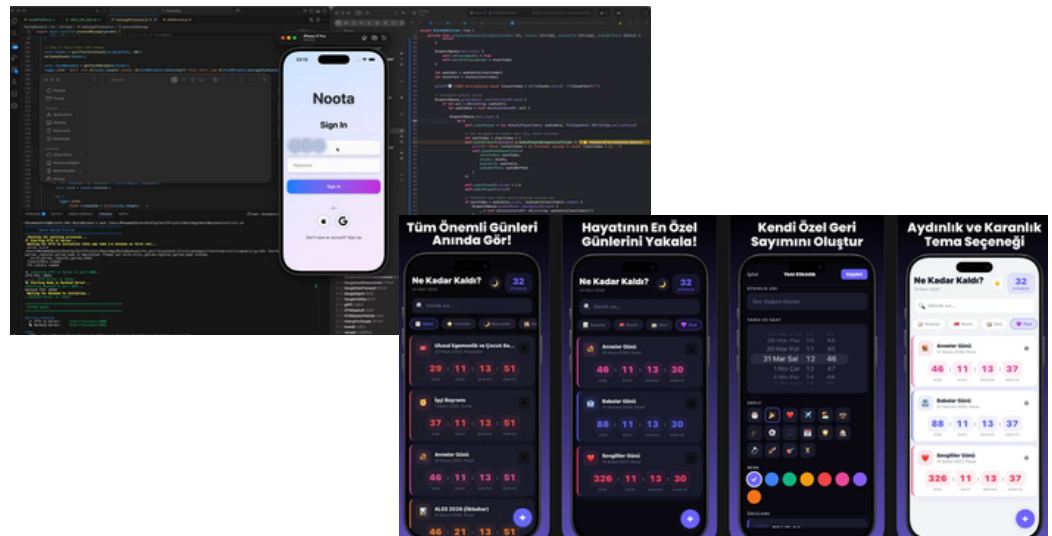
Noota

Sign In

Password

Sign In

Don't have an account? Sign Up

Tüm Önemli Günleri Anında Gör!

Ne Kadar Kaldı?

32

Ulusal Egemenlik ve Çocuk Ba...

29 : 11 : 13 : 51

İşçi Bayramı

37 : 11 : 13 : 51

Anneler Günü

46 : 11 : 13 : 51

ALES 2026 (İlkbahar)

Hayatının En Özel Günlerini Yakala!

Ne Kadar Kaldı?

32

Anneler Günü

46 : 11 : 13 : 30

Babalar Günü

88 : 11 : 13 : 30

Sevgililer Günü

326 : 11 : 13 : 30

Kendi Özel Geri Sayımını Oluştur

İptal

Yeni Etkinlik

Kaydet

Örn: Doğum Günüm

Cum 27 Şub 10 43
Cmt 28 Şub 11 44
Paz 1 Mar 11 45
31 Mar Sal 12 46
1 Nis Çar 13 47
2 Nis Per 14 48

Aydınlık ve Karanlık Tema Seçeneği

Ne Kadar Kaldı?

32

Anneler Günü

46 : 11 : 13 : 37

Babalar Günü

88 : 11 : 13 : 37

Sevgililer Günü

326 : 11 : 13 : 37